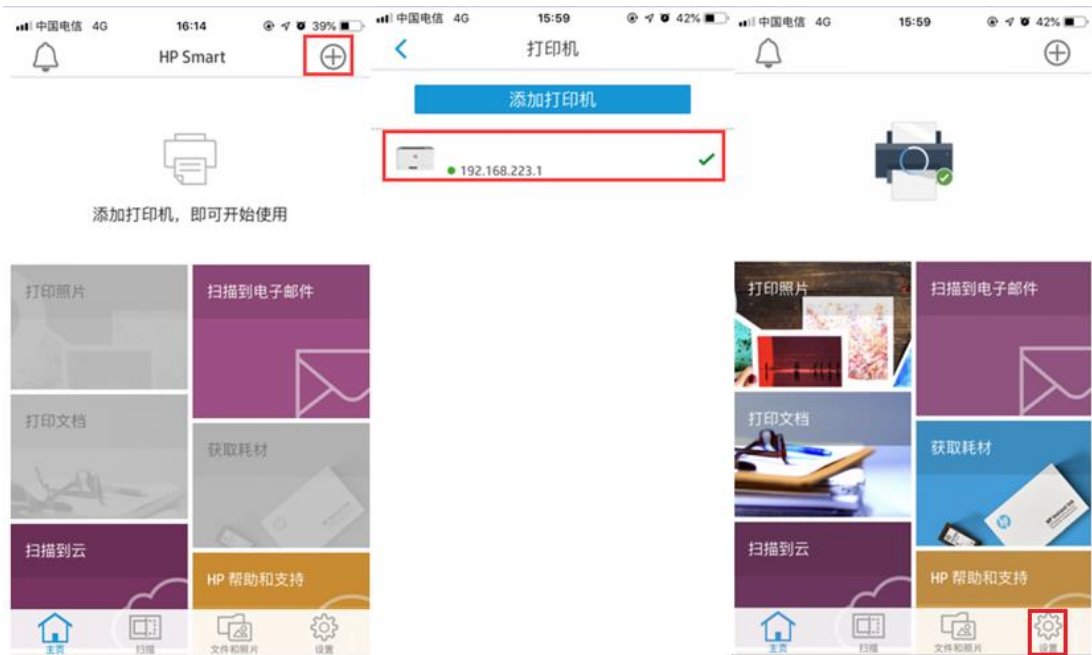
中国电信 4G 16:14 39%

HP Smart

添加打印机，即可开始使用

打印照片

扫描到电子邮件

打印文档

获取耗材

扫描到云

HP 帮助和支持

主页 扫描 文件和照片 设置

中国电信 4G 15:59 42%

打印机

添加打印机

192.168.223.1

中国电信 4G 15:59 42%

打印照片

扫描到电子邮件

打印文档

获取耗材

扫描到云

HP 帮助和支持

主页 扫描 文件和照片 设置